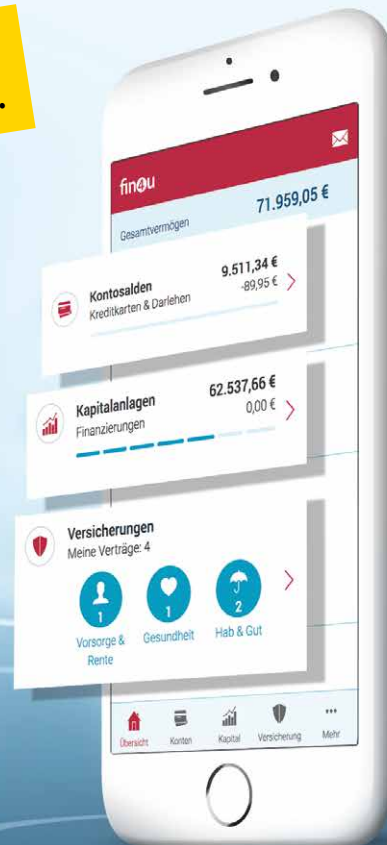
finou

Gesamtvermögen 71.959,05 €

Kontosalden
Kreditkarten & Darlehen
9.511,34 €
-89,95 €

Kapitalanlagen
Finanzierungen
62.537,66 €
0,00 €

Versicherungen
Meine Verträge: 4

1
Vorsorge & Rente

1
Gesundheit

2
Hab & Gut

Übersicht Konten Kapital Versicherung Mehr